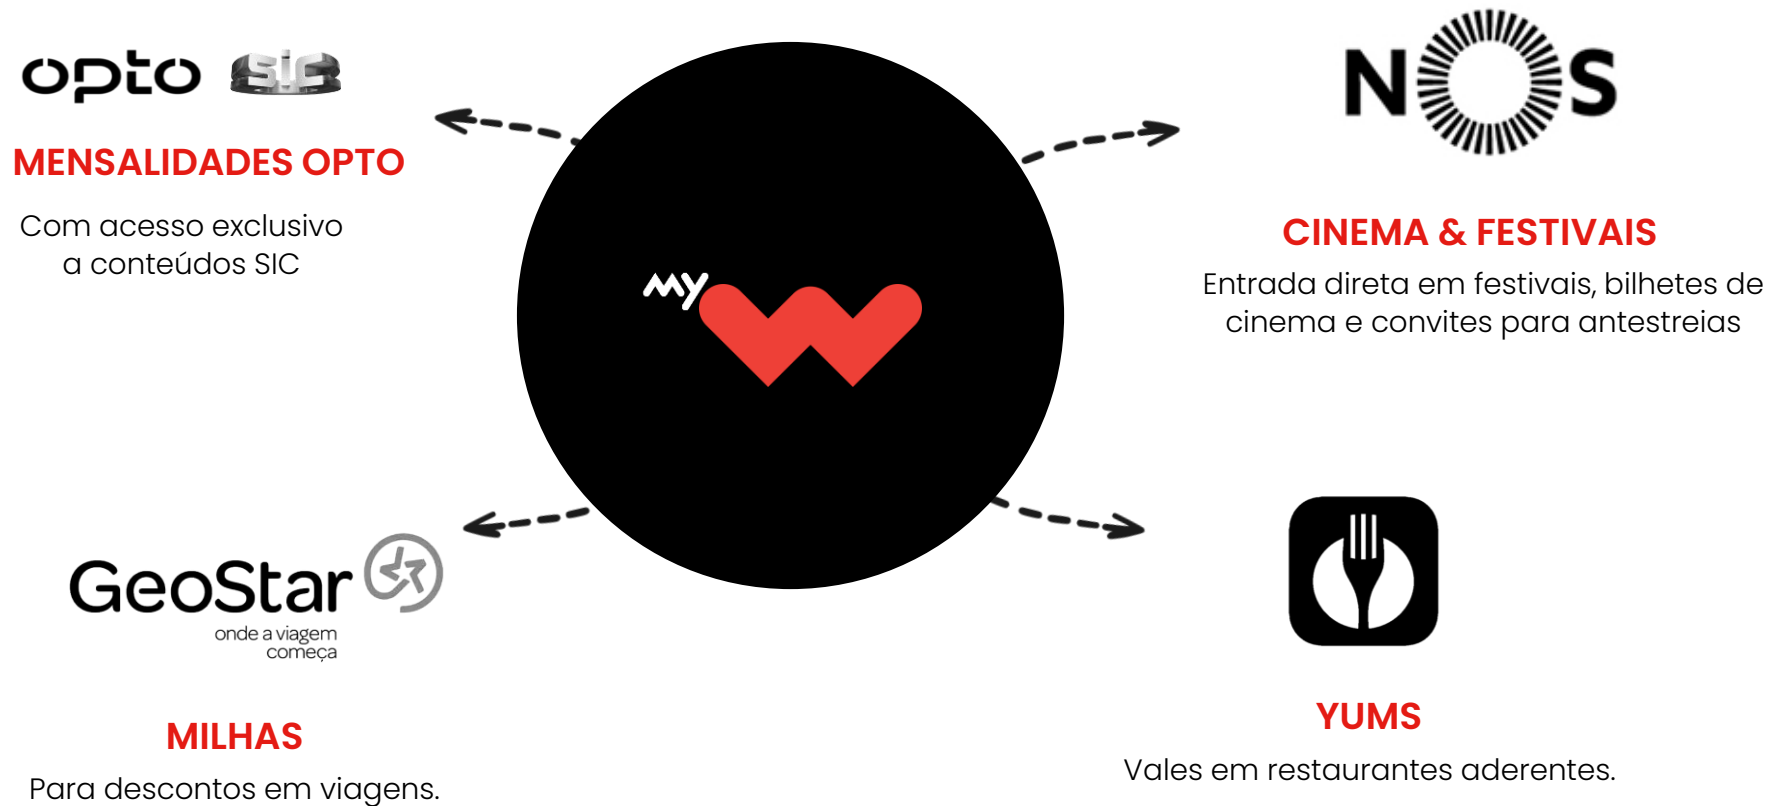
opto SIC

MENSALIDADES OPTO

Com acesso exclusivo a conteúdos SIC

NOS

CINEMA & FESTIVAIS

Entrada direta em festivais, bilhetes de cinema e convites para antestreias

MY

GeoStar onde a viagem começa

MILHAS

Para descontos em viagens.

YUMS

Vales em restaurantes aderentes.